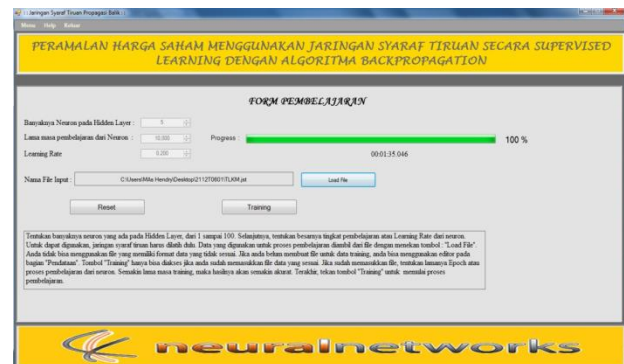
Jaringan Syaraf Tiruan Propagasi Balik

Menu Help Keluar

PERAMALAN HARGA SAHAM MENGGUNAKAN JARINGAN SYARAF TIRUAN SECARA SUPERVISED LEARNING DENGAN ALGORITMA BACKPROPAGATION

FORM PEMBELAJARAN

Banyaknya Neuron pada Hidden Layer : 5

Lama masa pembelajaran dari Neuron : 10,000

Progress :

100 %

Learning Rate 0.200

00:01:35.046

Nama File Input : C:\Users\Mas Hendry\Desktop\211270601\TLKM.txt

Load file

Reset

Training

Tentukan banyaknya neuron yang ada pada Hidden Layer, dari 1 sampai 100. Selanjutnya, tentukan besarnya tingkat pembelajaran atau Learning Rate dari neuron. Untuk dapat digunakan, jaringan syaraf tiruan harus dilatih dulu. Data yang digunakan untuk proses pembelajaran diambil dari file dengan menekan tombol : "Load File". Anda tidak bisa menggunakan file yang memiliki format data yang tidak sesuai. Jika anda belum membuat file untuk data training, anda bisa menggunakan editor pada bagian "Pendataan". Tombol "Training" hanya bisa diakses jika anda sudah memasukkan file data yang sesuai. Jika sudah memasukkan file, tentukan lamanya Epoch atau proses pembelajaran dari neuron. Semakin lama masa training, maka hasilnya akan semakin akurat. Terakhir, tekan tombol "Training" untuk memulai proses pembelajaran.

neuralnetworks